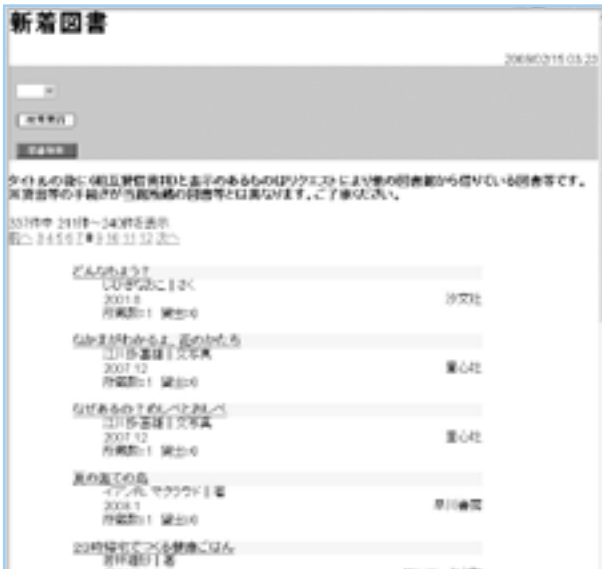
新着図書

2008/02/15 03:23

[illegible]

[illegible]

タイトルの後に(相互貸借資料)と表示のあるものはリクエストにより他の図書館から借りている図書等です。貸出等の手続きが当館所蔵の図書等とは異なります。ご了承ください。

337件中 211件～240件を表示
前へ 3 4 5 6 7 8 9 10 11 12 次へ

どんなきょう?
しらきなおこ ‖ さく
2001.8
所蔵数:1 貸出:0
汐文社

なかまがわかるよ。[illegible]
江川多喜雄 ‖ 文;写真
2007.12
所蔵数:1 貸出:0
童心社

なぜあるの?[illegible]
江川多喜雄 ‖ 文;写真
2007.12
所蔵数:1 貸出:0
童心社

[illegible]
イアン・マクラウド ‖ 著
2008.1
所蔵数:1 貸出:0
早川書房

23時帰宅でつくる健康ごはん
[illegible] ‖ 著